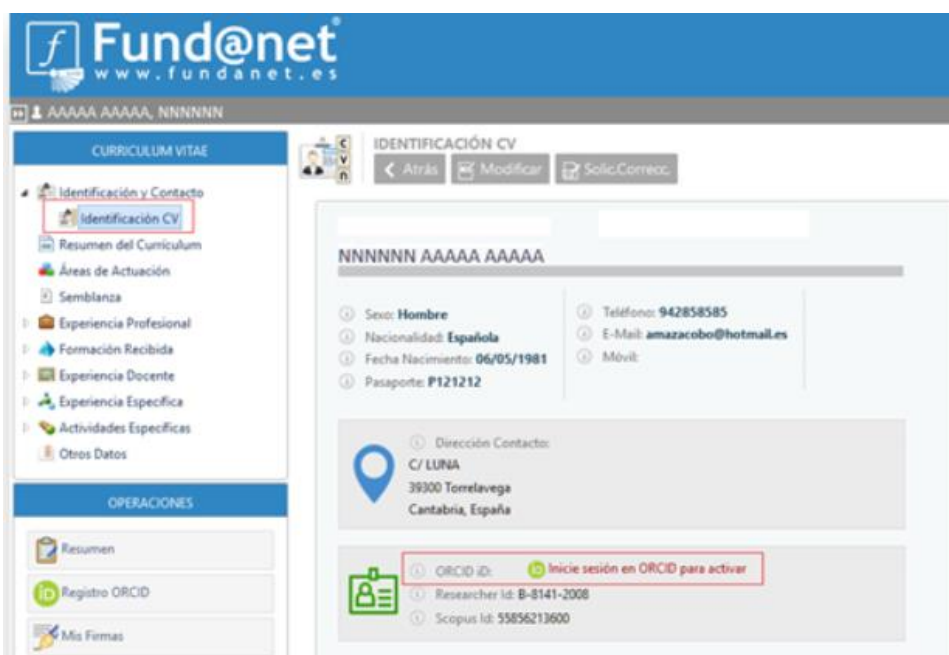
Fund@net®
www.fundanet.es

AAAAA AAAAA, NNNNNN

CURRICULUM VITAE

Identificación y Contacto
Identificación CV
Resumen del Currículum
Áreas de Actuación
Semblanza
Experiencia Profesional
Formación Recibida
Experiencia Docente
Experiencia Específica
Actividades Específicas
Otros Datos

OPERACIONES

Resumen
Registro ORCID
Mis Firmas

CV

IDENTIFICACIÓN CV

Atrás
Modificar
Solic.Correcc.

NNNNNN AAAAA AAAAA

Sexo: Hombre
Nacionalidad: Española
Fecha Nacimiento: 06/05/1981
Pasaporte: P121212

Teléfono: 942858585
E-Mail: amazacobo@hotmail.es
Móvil:

Dirección Contacto:
C/ LUNA
39300 Torrelavega
Cantabria, España

ORCID iD: Inicie sesión en ORCID para activar
Researcher Id: B-8141-2008
Scopus Id: 55856213600